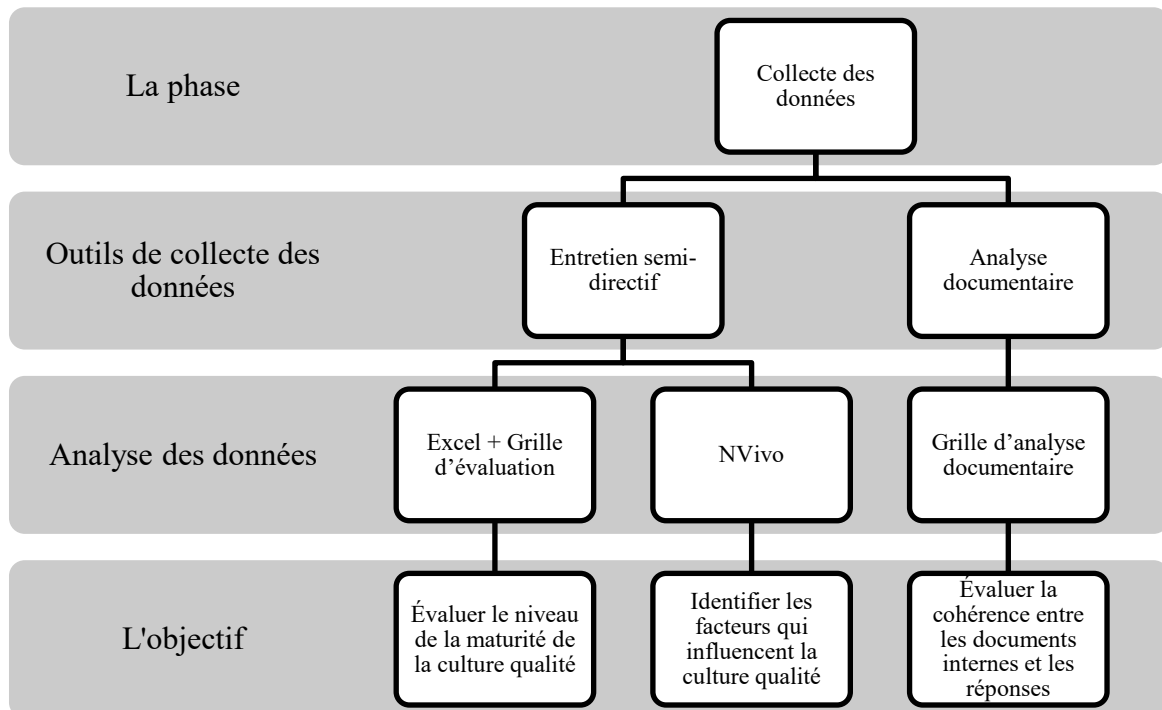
La phase

Collecte des données

Outils de collecte des données

Entretien semi-directif

Analyse documentaire

Analyse des données

Excel + Grille d'évaluation

NVivo

Grille d'analyse documentaire

L'objectif

Évaluer le niveau de la maturité de la culture qualité

Identifier les facteurs qui influencent la culture qualité

Évaluer la cohérence entre les documents internes et les réponses